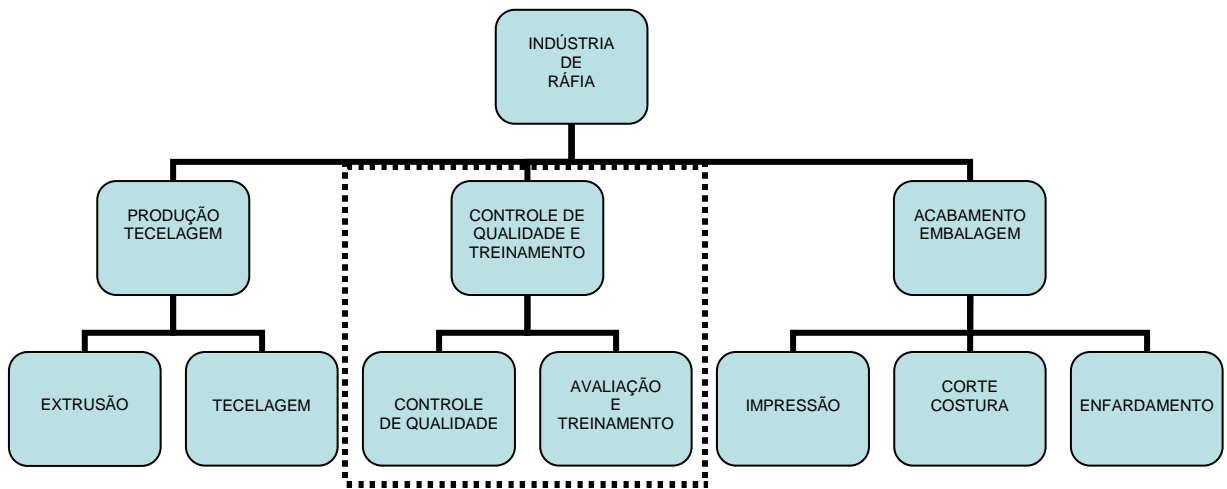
INDÚSTRIA DE RÁFIA

PRODUÇÃO TECELAGEM

CONTROLE DE QUALIDADE E TREINAMENTO

ACABAMENTO EMBALAGEM

EXTRUSÃO

TECELAGEM

CONTROLE DE QUALIDADE

AVALIAÇÃO E TREINAMENTO

IMPRESSÃO

CORTE COSTURA

ENFARDAMENTO